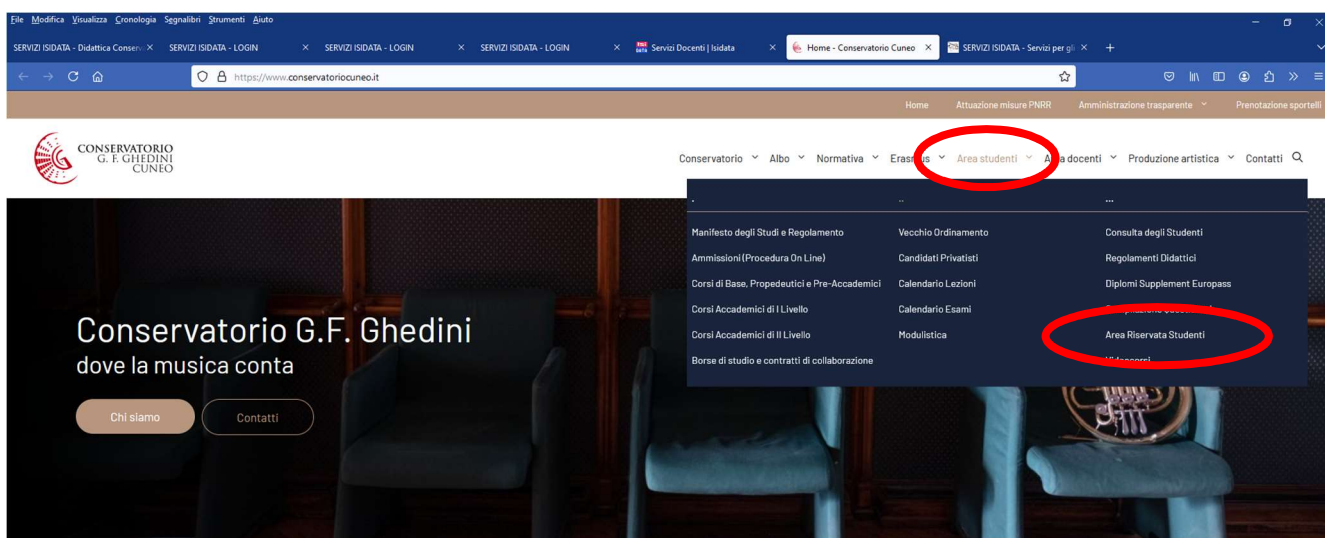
File Modifica Visualizza Cronologia Segnalibri Strumenti Aiuto

SERVIZI ISIDATA - Didattica Conserv × SERVIZI ISIDATA - LOGIN × SERVIZI ISIDATA - LOGIN × SERVIZI ISIDATA - LOGIN × Servizi Docenti | Isidata × Home - Conservatorio Cuneo × SERVIZI ISIDATA - Servizi per gli × +

https://www.conservatoriocuneo.it

Home Attuazione misure PNRR Amministrazione trasparente Prenotazione sportelli

CONSERVATORIO G. F. GHEDINI CUNEO

Conservatorio Albo Normativa Erasmus Area studenti Area docenti Produzione artistica Contatti

.
Manifesto degli Studi e Regolamento
Ammissioni (Procedura On Line)
Corsi di Base, Propedeutici e Pre-Accademici
Corsi Accademici di I Livello
Corsi Accademici di II Livello
Borse di studio e contratti di collaborazione

..
Vecchio Ordinamento
Candidati Privatisti
Calendario Lezioni
Calendario Esami
Modulistica

...
Consulta degli Studenti
Regolamenti Didattici
Diplomi Supplement Europass
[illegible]
Area Riservata Studienti
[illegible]

Conservatorio G.F. Ghedini
dove la musica conta

Chi siamo Contatti